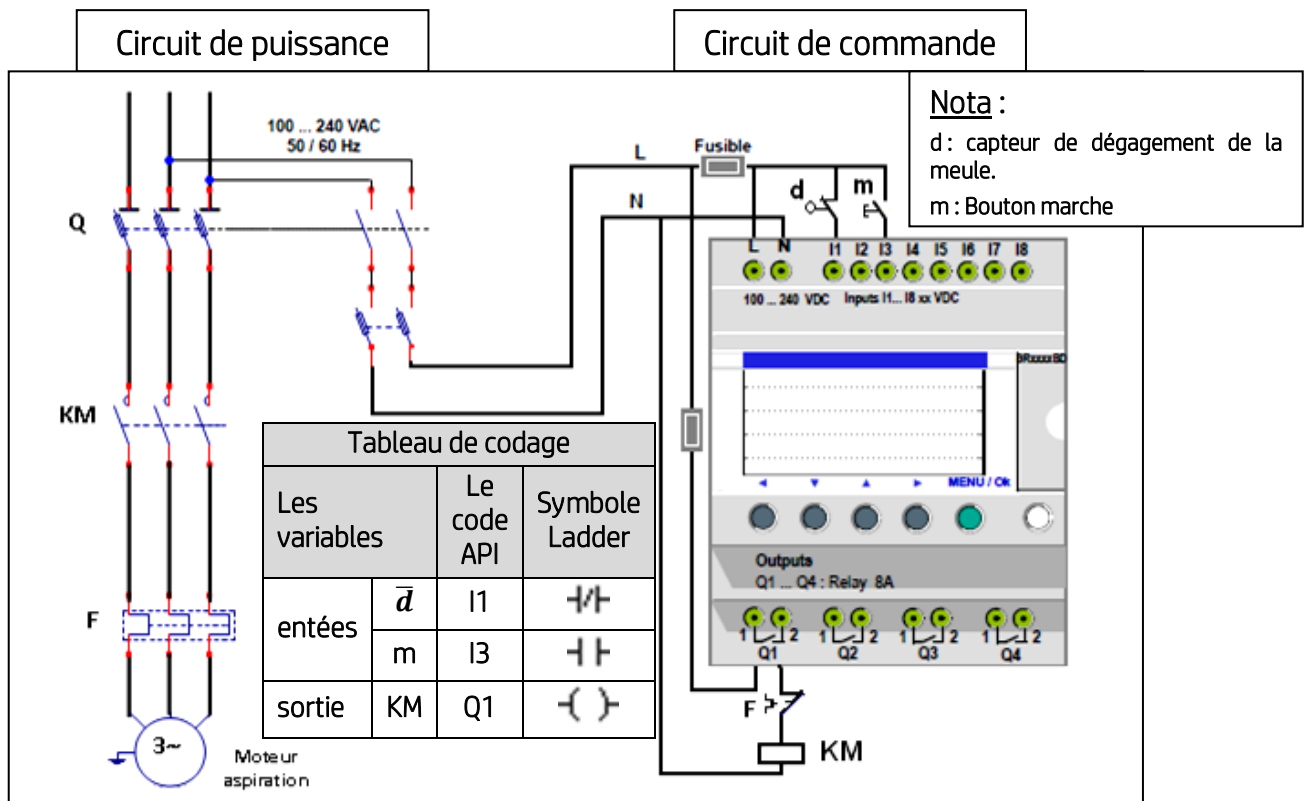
Circuit de puissance

Circuit de commande

Nota :

d : capteur de dégagement de la meule.

m : Bouton marche

100 ... 240 VAC
50 / 60 Hz

Q

KM

F

3~

Moteur aspiration

L

N

Fusible

d

m

L N I1 I2 I3 I4 I5 I6 I7 I8

100 ... 240 VDC Inputs I1... I8 xx VDC

SRxxxxBD

MENU / Ok

Outputs
Q1 ... Q4 : Relay 8A

1 2 1 2 1 2 1 2
Q1 Q2 Q3 Q4

F

KM

| Tableau de codage | | | |
|---|---|---|---|
| Les variables | | Le code API | Symbole Ladder |
| entées | $\overline{d}$ | I1 | -\|/\|- |
| | m | I3 | -\| \|- |
| sortie | KM | Q1 | -( )- |